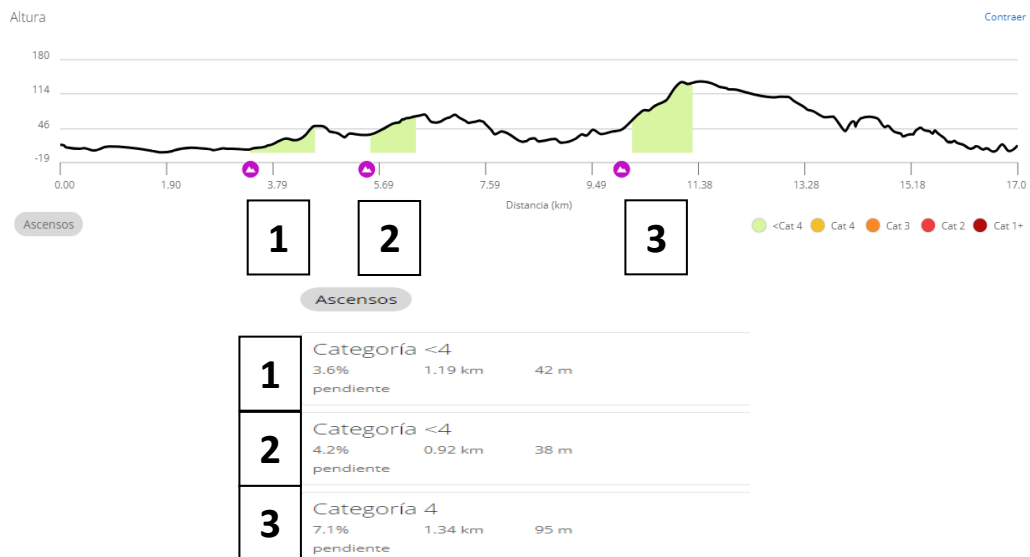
Altura

Contraer

180
114
46
-19

0.00 1.90 3.79 5.69 7.59 9.49 11.38 13.28 15.18 17.0

Distancia (km)

Ascensos

1 2 3

<Cat 4 Cat 4 Cat 3 Cat 2 Cat 1+

Ascensos

1
Categoría <4
3.6% pendiente 1.19 km 42 m

2
Categoría <4
4.2% pendiente 0.92 km 38 m

3
Categoría 4
7.1% pendiente 1.34 km 95 m